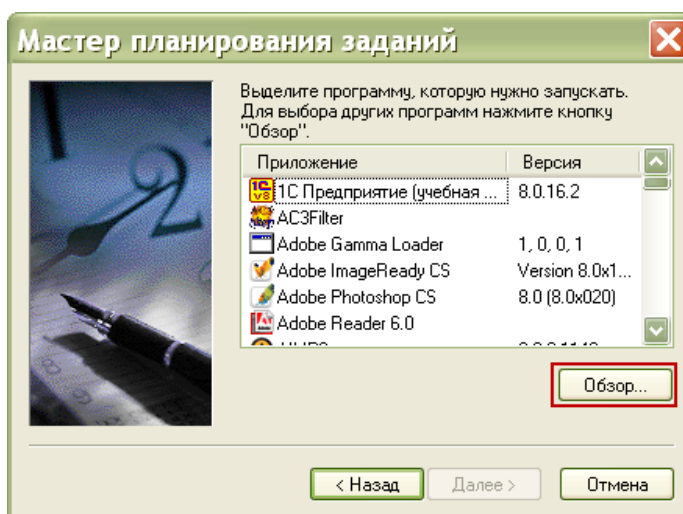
Мастер планирования заданий

Выделите программу, которую нужно запускать. Для выбора других программ нажмите кнопку "Обзор".

| Приложение | Версия |
|---|---|
| 1С Предприятие (учебная ... | 8.0.16.2 |
| AC3Filter | |
| Adobe Gamma Loader | 1, 0, 0, 1 |
| Adobe ImageReady CS | Version 8.0x1... |
| Adobe Photoshop CS | 8.0 (8.0x020) |
| Adobe Reader 6.0 | |
| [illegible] | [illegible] |

Обзор...

< Назад   Далее >   Отмена